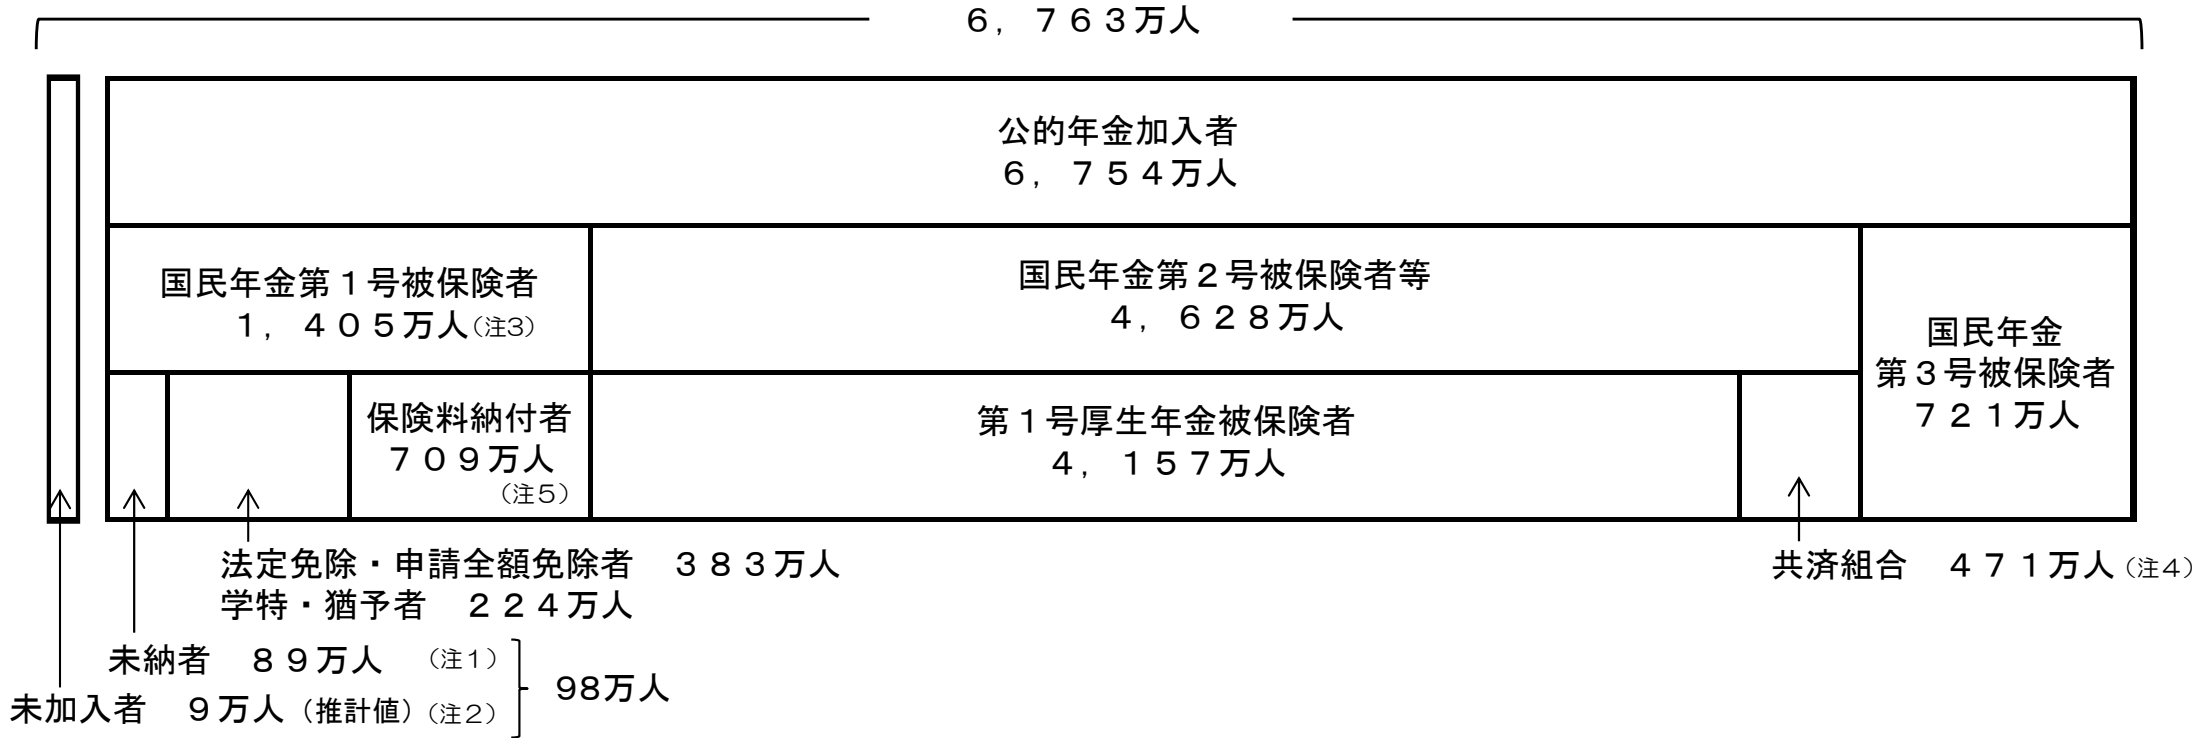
６，７６３万人

公的年金加入者
６，７５４万人

国民年金第１号被保険者
１，４０５万人（注3）

国民年金第２号被保険者等
４，６２８万人

国民年金
第３号被保険者
７２１万人

保険料納付者
７０９万人
（注5）

第１号厚生年金被保険者
４，１５７万人

法定免除・申請全額免除者　３８３万人
学特・猶予者　２２４万人

共済組合　４７１万人（注4）

未納者　８９万人　（注1）
未加入者　９万人（推計値）（注2）
98万人